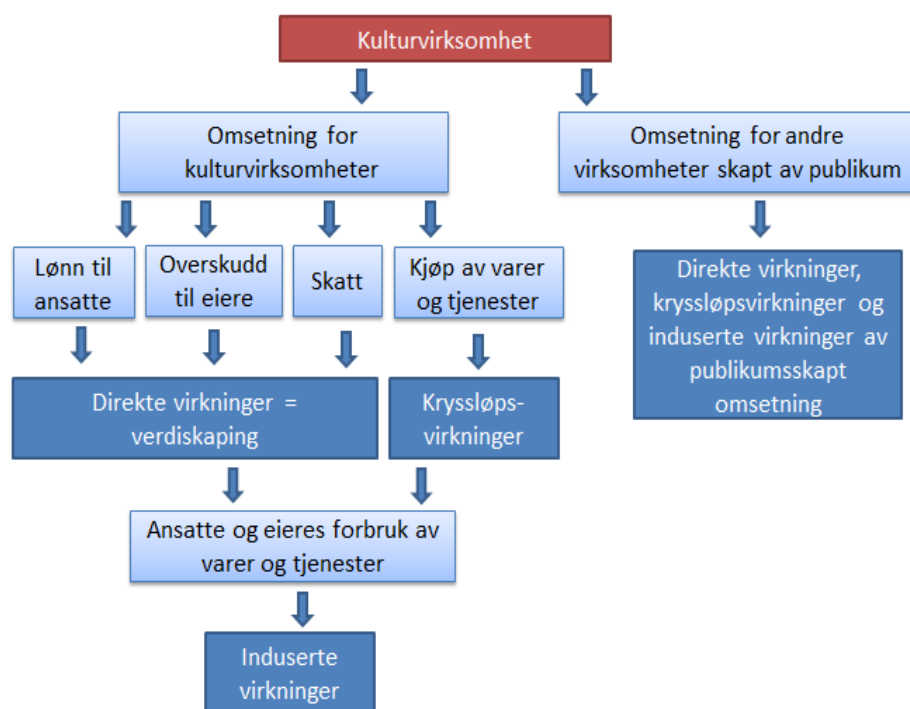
Kulturvirksomhet

Omsetning for kulturvirksomheter

Omsetning for andre virksomheter skapt av publikum

Lønn til ansatte

Overskudd til eiere

Skatt

Kjøp av varer og tjenester

Direkte virkninger, kryssløpsvirkninger og induserte virkninger av publikumsskapt omsetning

Direkte virkninger = verdiskaping

Kryssløpsvirkninger

Ansatte og eieres forbruk av varer og tjenester

Induserte virkninger